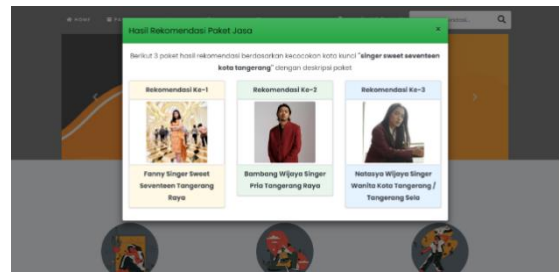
HOME

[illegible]

Hasil Rekomendasi Paket Jasa

×

Berikut 3 paket hasil rekomendasi berdasarkan kecocokan kata kunci "singer sweet seventeen kota tangerang" dengan deskripsi paket

Rekomendasi Ke-1

Fanny Singer Sweet Seventeen Tangerang Raya

Rekomendasi Ke-2

Bambang Wijaya Singer Pria Tangerang Raya

Rekomendasi Ke-3

Natasya Wijaya Singer Wanita Kota Tangerang / Tangerang Sela